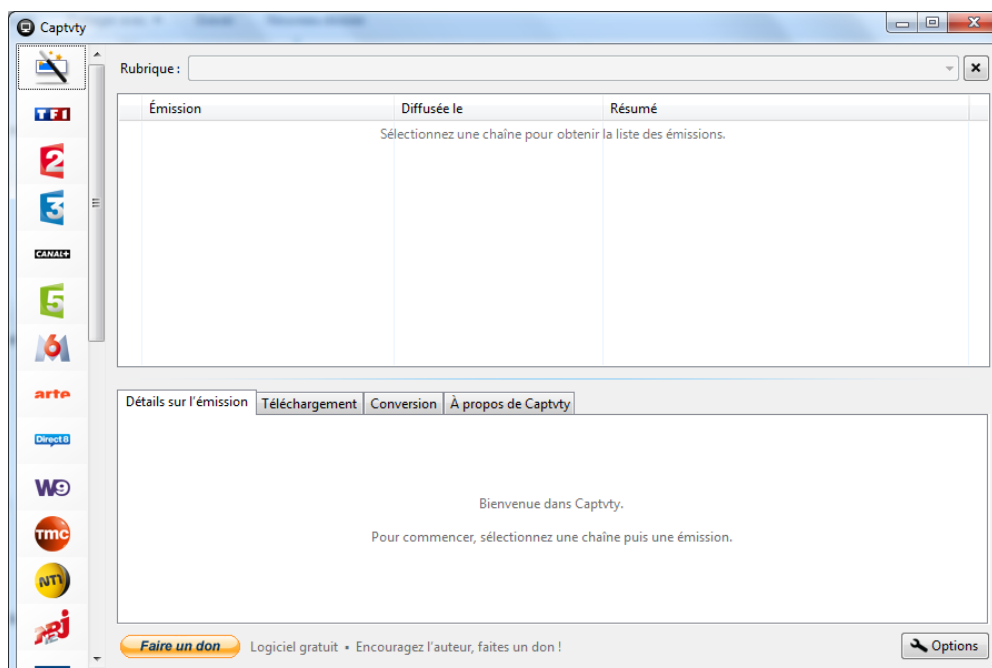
Captvty

TF1

2

3

CANAL+

5

6

arte

Direct8

W9

tmc

NT1

NRJ

Rubrique :

| Émission | Diffusée le | Résumé |
|---|---|---|

Sélectionnez une chaîne pour obtenir la liste des émissions.

Détails sur l'émission | Téléchargement | Conversion | À propos de Captvty

Bienvenue dans Captvty.

Pour commencer, sélectionnez une chaîne puis une émission.

Faire un don

Logiciel gratuit • Encouragez l'auteur, faites un don !

Options